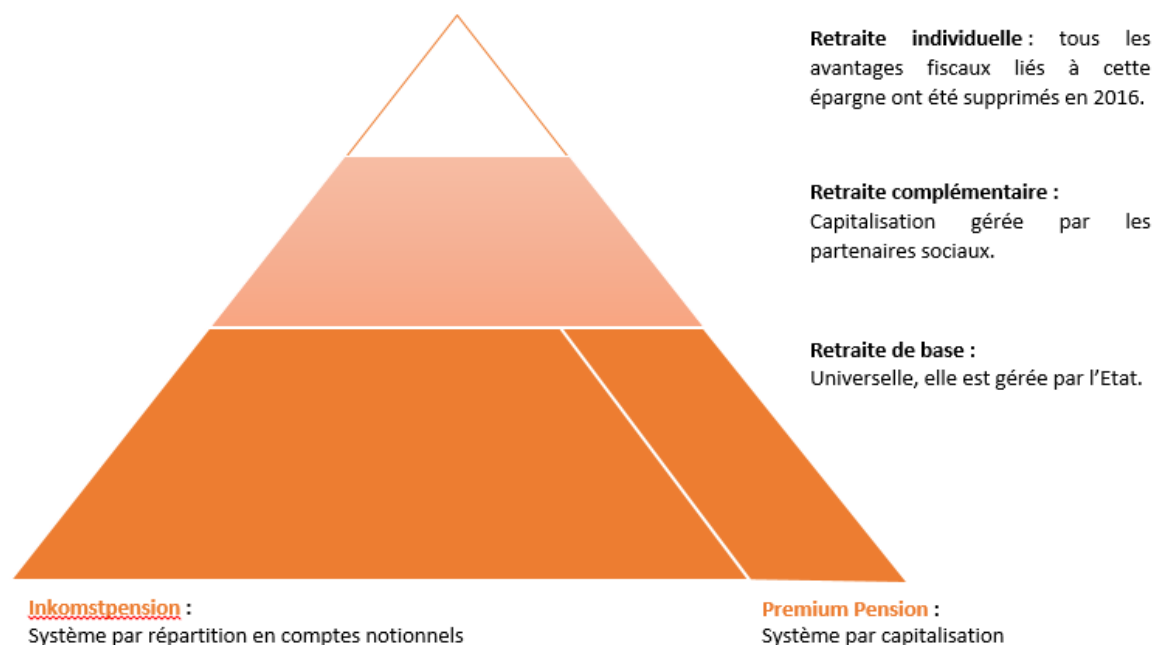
Retraite individuelle : tous les avantages fiscaux liés à cette épargne ont été supprimés en 2016.

Retraite complémentaire : Capitalisation gérée par les partenaires sociaux.

Retraite de base : Universelle, elle est gérée par l'Etat.

Inkomstpension : Système par répartition en comptes notionnels

Premium Pension : Système par capitalisation